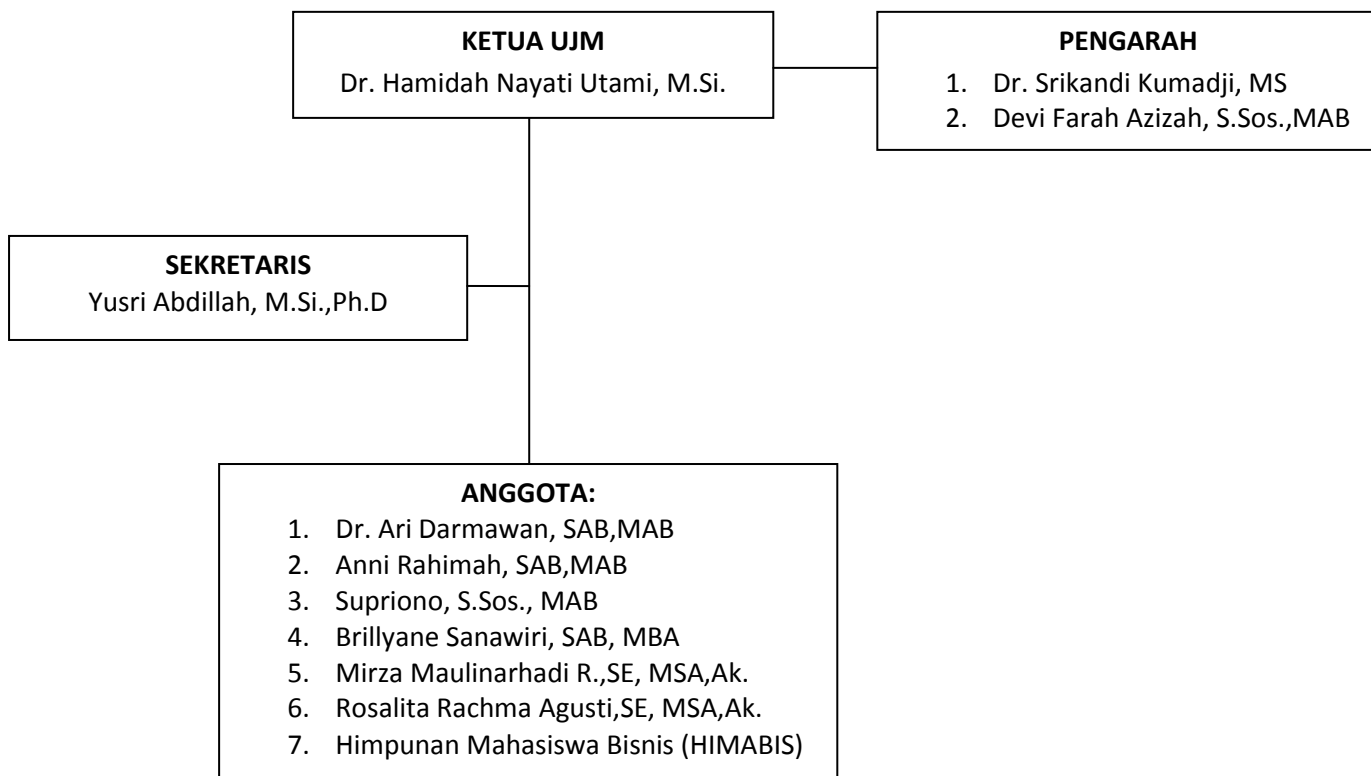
KETUA UJM
Dr. Hamidah Nayati Utami, M.Si.

PENGARAH
1. Dr. Srikandi Kumadji, MS
2. Devi Farah Azizah, S.Sos.,MAB

SEKRETARIS
Yusri Abdillah, M.Si.,Ph.D

ANGGOTA:
1. Dr. Ari Darmawan, SAB,MAB
2. Anni Rahimah, SAB,MAB
3. Supriono, S.Sos., MAB
4. Brillyane Sanawiri, SAB, MBA
5. Mirza Maulinarhadi R.,SE, MSA,Ak.
6. Rosalita Rachma Agusti,SE, MSA,Ak.
7. Himpunan Mahasiswa Bisnis (HIMABIS)